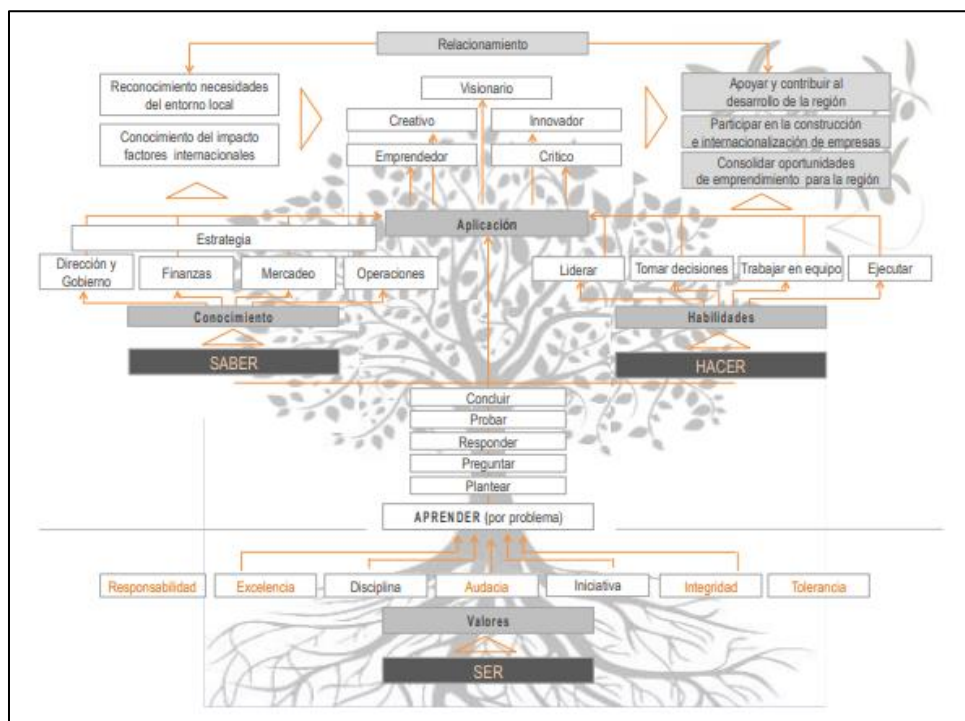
Relacionamiento

Reconocimiento necesidades del entorno local

Conocimiento del impacto factores internacionales

Visionario

Creativo

Innovador

Emprendedor

Crítico

Apoyar y contribuir al desarrollo de la región

Participar en la construcción e internacionalización de empresas

Consolidar oportunidades de emprendimiento para la región

Aplicación

Estrategia

Dirección y Gobierno

Finanzas

Mercadeo

Operaciones

Liderar

Tomar decisiones

Trabajar en equipo

Ejecutar

Conocimiento

Habilidades

SABER

HACER

Concluir

Probar

Responder

Preguntar

Plantear

APRENDER (por problema)

Responsabilidad

Excelencia

Disciplina

Audacia

Iniciativa

Integridad

Tolerancia

Valores

SER